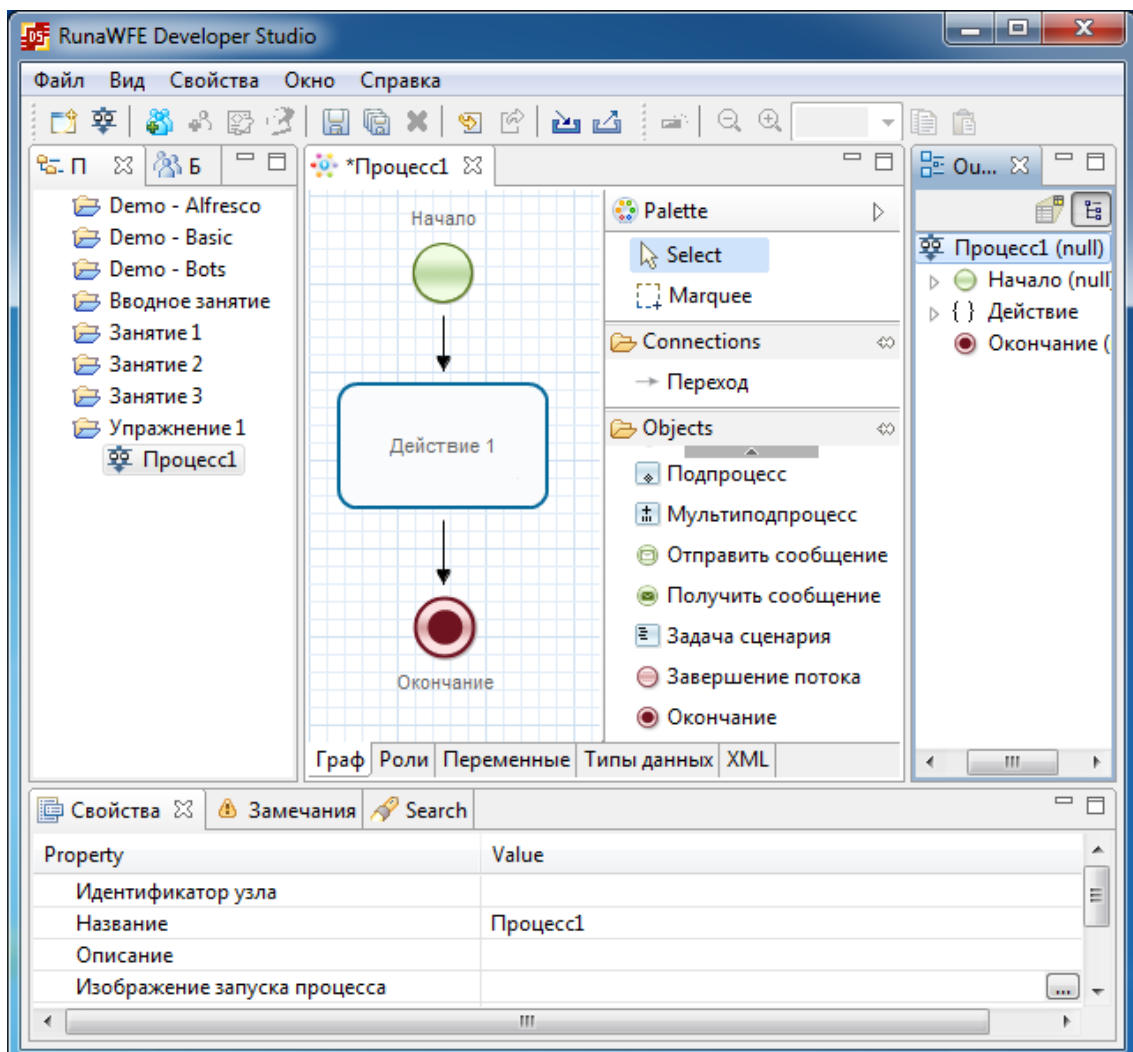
RunaWFE Developer Studio

Файл Вид Свойства Окно Справка

П Б

Demo - Alfresco
Demo - Basic
Demo - Bots
Вводное занятие
Занятие 1
Занятие 2
Занятие 3
Упражнение 1
Процесс1

*Процесс1

Начало

Действие 1

Окончание

Palette
Select
Marquee
Connections
Переход
Objects
Подпроцесс
Мультиподпроцесс
Отправить сообщение
Получить сообщение
Задача сценария
Завершение потока
Окончание

Граф Роли Переменные Типы данных XML

Ou...

Процесс1 (null)
Начало (null
Действие
Окончание (

Свойства Замечания Search

| Property | Value |
|---|---|
| Идентификатор узла | |
| Название | Процесс1 |
| Описание | |
| Изображение запуска процесса | ... |